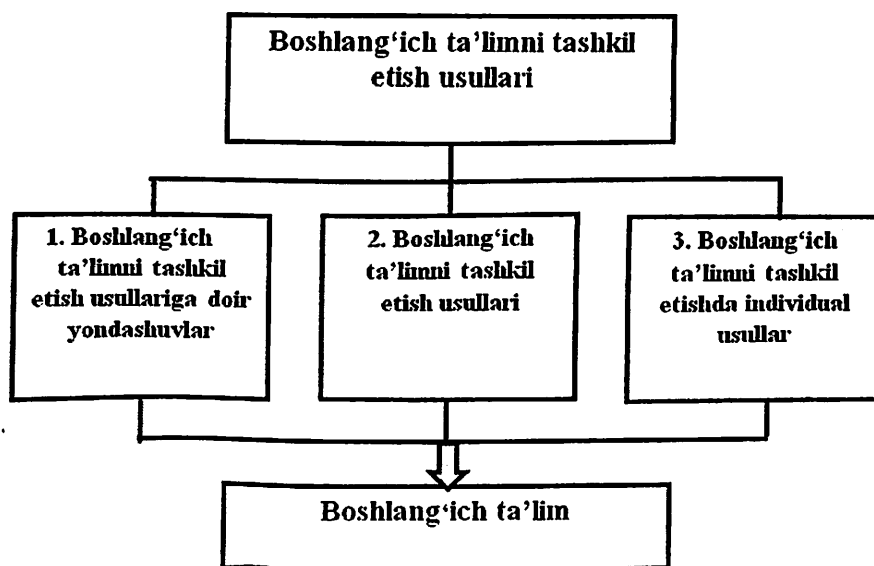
Boshlang'ich ta'limni tashkil etish usullari

1. Boshlang'ich ta'limni tashkil etish usullariga doir yondashuvlar

2. Boshlang'ich ta'limni tashkil etish usullari

3. Boshlang'ich ta'limni tashkil etishda individual usullar

Boshlang'ich ta'lim